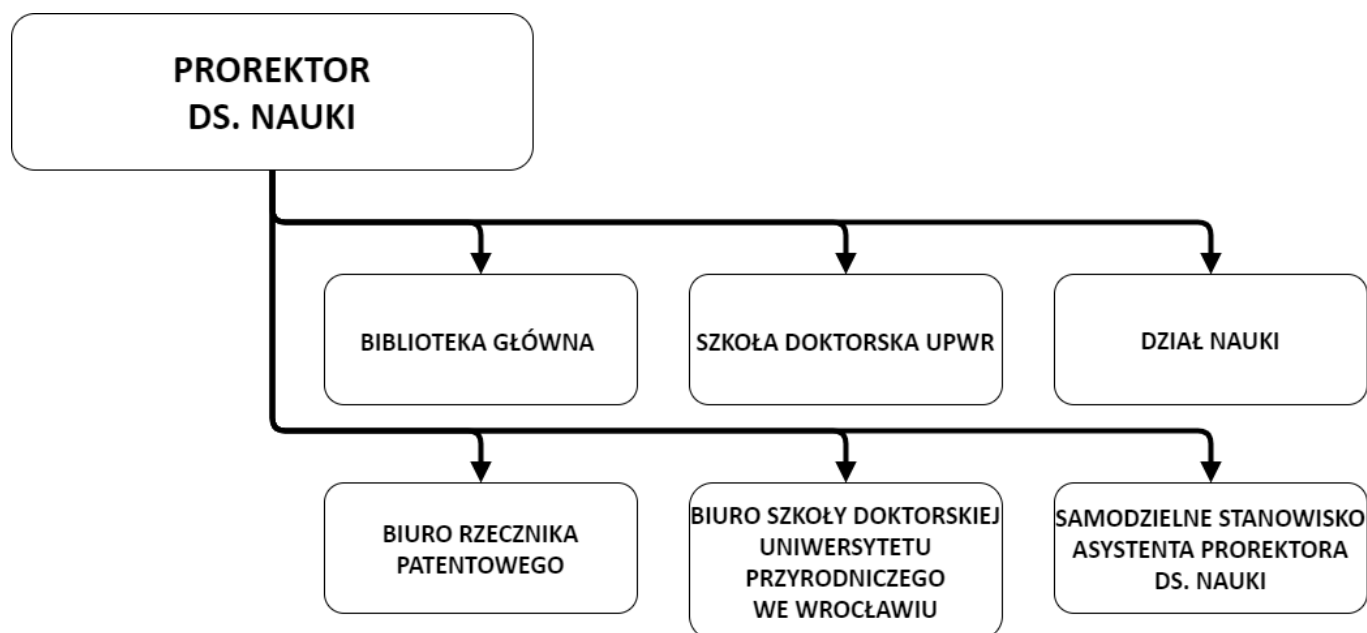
PROREKTOR
DS. NAUKI

BIBLIOTEKA GŁÓWNA

SZKOŁA DOKTORSKA UPWR

DZIAŁ NAUKI

BIURO RZECZNIKA PATENTOWEGO

BIURO SZKOŁY DOKTORSKIEJ UNIWERSYTETU PRZYRODNICZEGO WE WROCŁAWIU

SAMODZIELNE STANOWISKO ASYSTENTA PROREKTORA DS. NAUKI